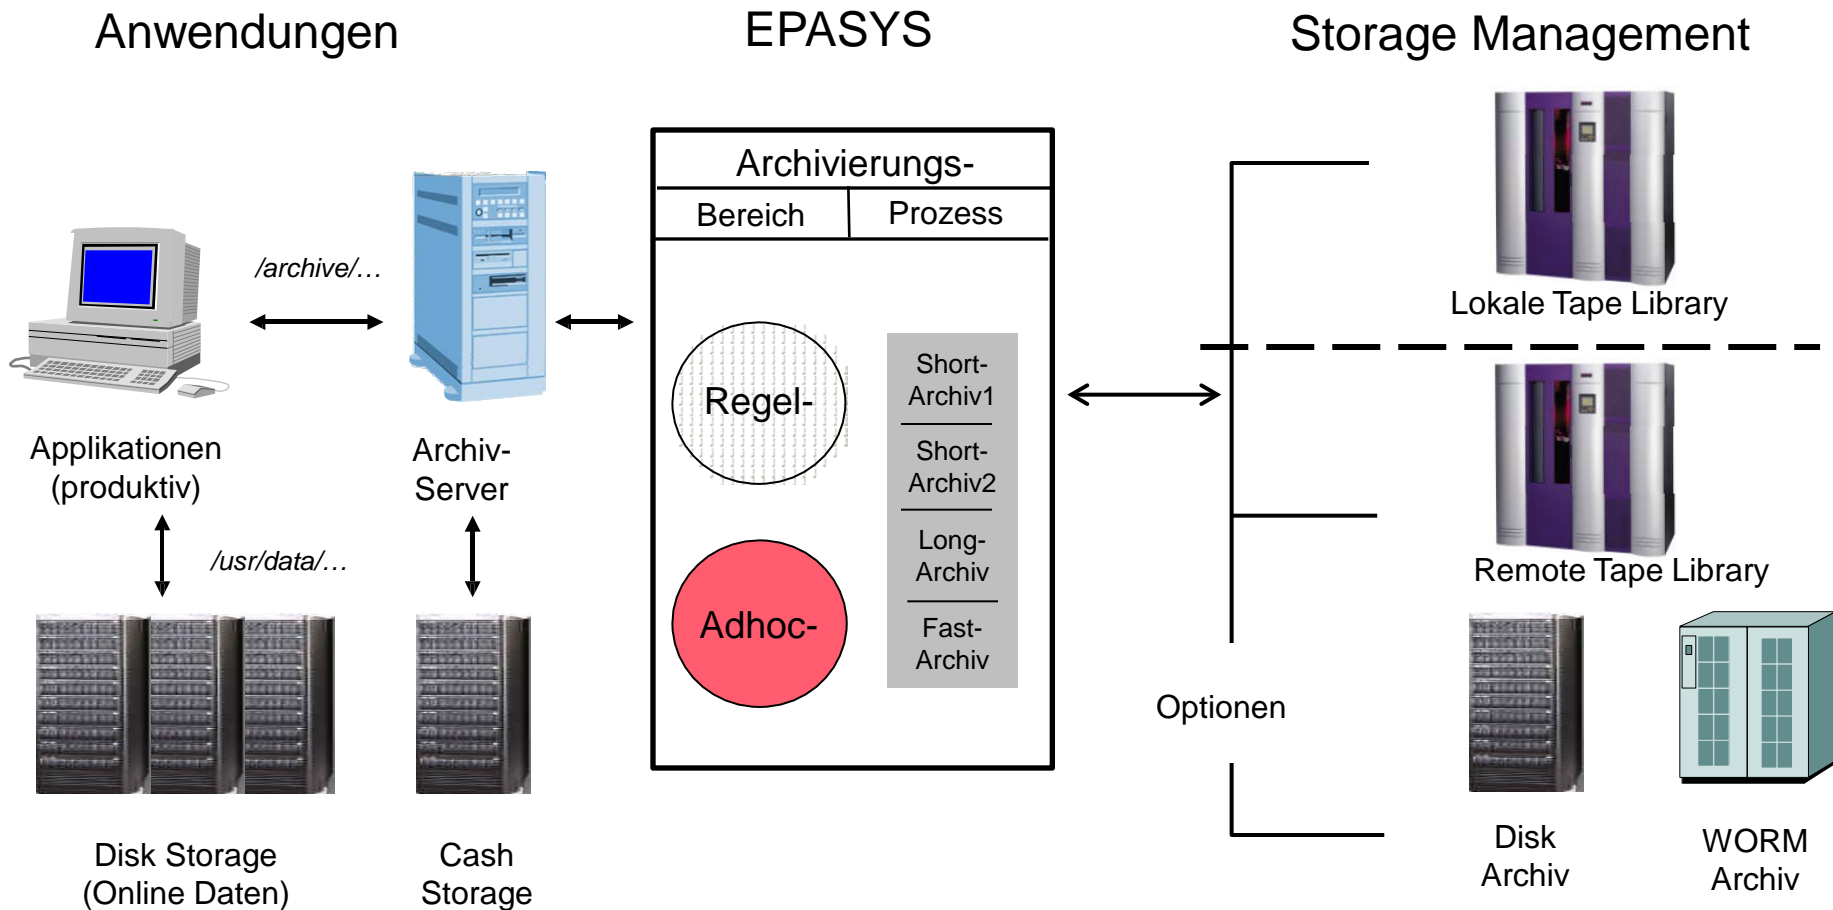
Anwendungen

EPASYS

Storage Management

Archivierungs-

Bereich

Prozess

/archive/…

Regel-

Short-Archiv1

Short-Archiv2

Long-Archiv

Fast-Archiv

Adhoc-

Applikationen (produktiv)

Archiv-Server

/usr/data/…

Lokale Tape Library

Remote Tape Library

Optionen

Disk Storage (Online Daten)

Cash Storage

Disk Archiv

WORM Archiv